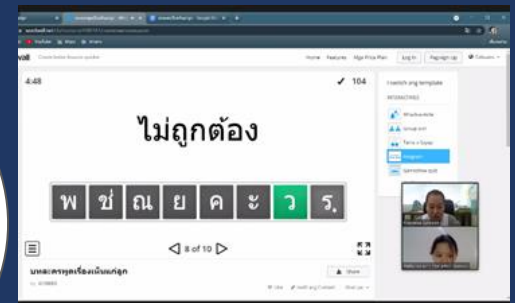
wall
Home Features Price Plans Log In Sign Up
4:48
✓ 104
ไม่ถูกต้อง
พ ช่ ณ ย ค ะ ว ร
◁ 8 of 10 ▷
บทละครพูดเรื่องเห็นแก่ลูก
Share
Switch template
Interactives
Whack-a-mole
Group sort
Find a Video
Anagram
Spell the word
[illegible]
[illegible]